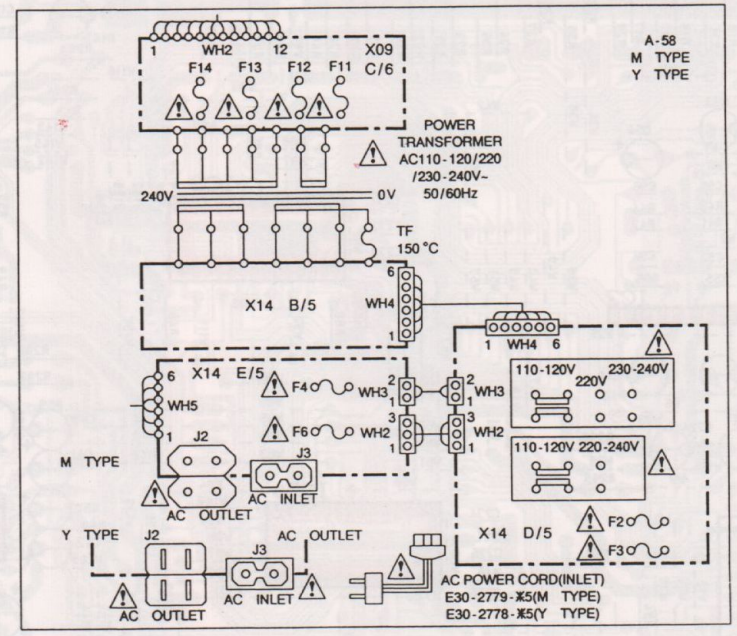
1 WH2 12 X09 C/6

A-58
M TYPE
Y TYPE

F14 F13 F12 F11

POWER TRANSFORMER
AC110-120/220 /230-240V~ 50/60Hz

240V 0V

TF 150 °C

X14 B/5

6 WH4 1

1 WH4 6

X14 E/5

6 WH5 1

F4 WH3 2 1

F6 WH2 3 1

2 WH3 1

3 WH2 1

110-120V 220V 230-240V

110-120V 220-240V

J2 J3

M TYPE

AC OUTLET AC INLET

X14 D/5

F2 F3

Y TYPE J2 AC OUTLET

J3

AC OUTLET AC INLET

AC POWER CORD(INLET)
E30-2779-X5(M TYPE)
E30-2778-X5(Y TYPE)